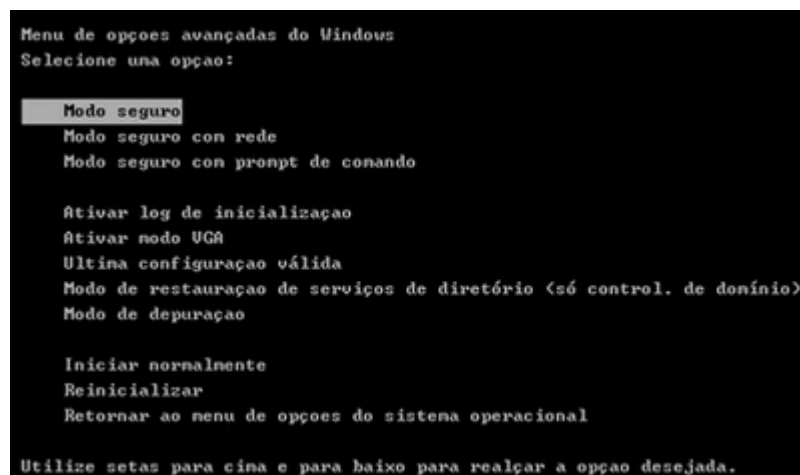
Menu de opçoes avançadas do Windows
Selecione uma opçao:

Modo seguro
Modo seguro com rede
Modo seguro com prompt de comando

Ativar log de inicializaçao
Ativar modo VGA
Ultima configuraçao válida
Modo de restauraçao de serviços de diretório (só control. de domínio)
Modo de depuraçao

Iniciar normalmente
Reinicializar
Retornar ao menu de opçoes do sistema operacional

Utilize setas para cima e para baixo para realçar a opçao desejada.